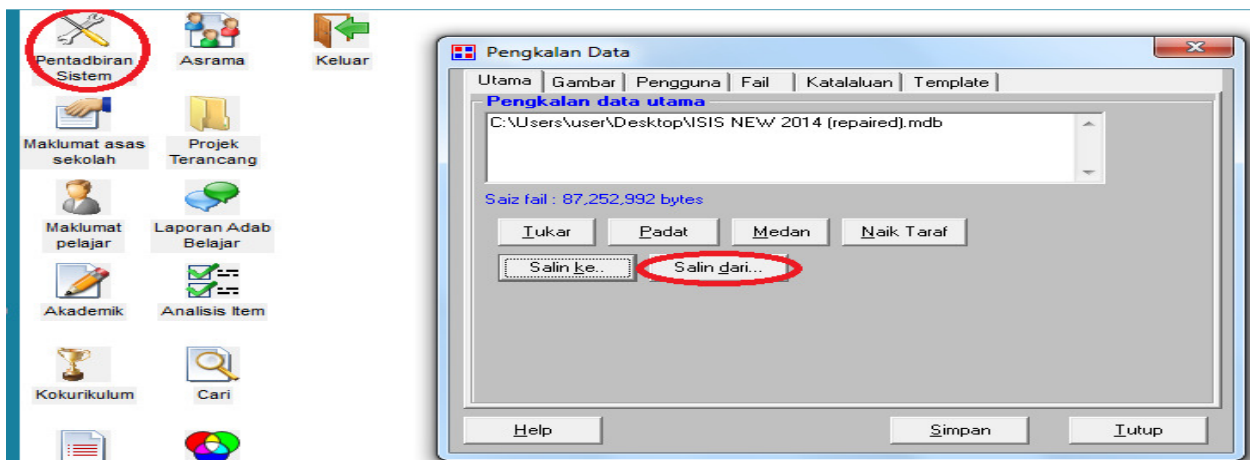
Pentadbiran Sistem

Asrama

Keluar

Maklumat asas sekolah

Projek Terancang

Maklumat pelajar

Laporan Adab Belajar

Akademik

Analisis Item

Kokurikulum

Cari

Pengkalan Data

Utama | Gambar | Pengguna | Fail | Katalaluan | Template

Pengkalan data utama

C:\Users\user\Desktop\ISIS NEW 2014 (repaired).mdb

Saiz fail : 87,252,992 bytes

Tukar | Padat | Medan | Naik Taraf

Salin ke.. | Salin dari...

Help | Simpan | Tutup